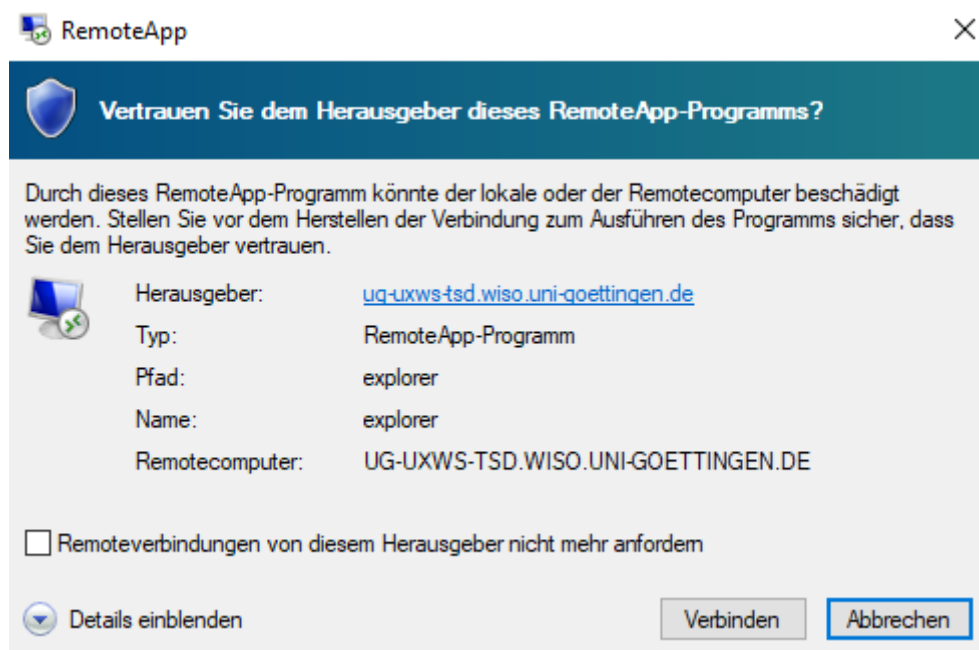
RemoteApp

Vertrauen Sie dem Herausgeber dieses RemoteApp-Programms?

Durch dieses RemoteApp-Programm könnte der lokale oder der Remotecomputer beschädigt werden. Stellen Sie vor dem Herstellen der Verbindung zum Ausführen des Programms sicher, dass Sie dem Herausgeber vertrauen.

| | |
|---|---|
| Herausgeber: | ug-uxws-tsd.wiso.uni-goettingen.de |
| Typ: | RemoteApp-Programm |
| Pfad: | explorer |
| Name: | explorer |
| Remotecomputer: | UG-UXWS-TSD.WISO.UNI-GOETTINGEN.DE |

Remoteverbindungen von diesem Herausgeber nicht mehr anfordern

Details einblenden

Verbinden

Abbrechen